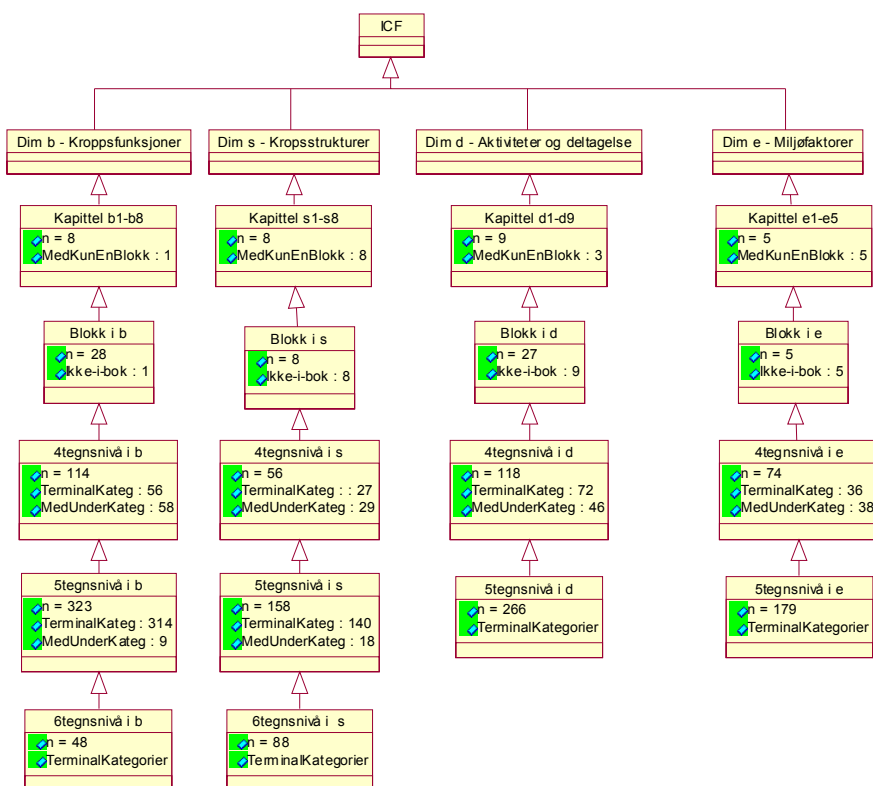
ICF

Dim b - Kroppsfunksjoner

Kapittel b1-b8
n = 8
MedKunEnBlokk : 1

Blokk i b
n = 28
Ikke-i-bok : 1

4tegnsnivå i b
n = 114
TerminalKateg : 56
MedUnderKateg : 58

5tegnsnivå i b
n = 323
TerminalKateg : 314
MedUnderKateg : 9

6tegnsnivå i b
n = 48
TerminalKategorier

Dim s - Kropsstrukturer

Kapittel s1-s8
n = 8
MedKunEnBlokk : 8

Blokk i s
n = 8
Ikke-i-bok : 8

4tegnsnivå i s
n = 56
TerminalKateg : : 27
MedUnderKateg : 29

5tegnsnivå i s
n = 158
TerminalKateg : 140
MedUnderKateg : 18

6tegnsnivå i s
n = 88
TerminalKategorier

Dim d - Aktiviteter og deltagelse

Kapittel d1-d9
n = 9
MedKunEnBlokk : 3

Blokk i d
n = 27
Ikke-i-bok : 9

4tegnsnivå i d
n = 118
TerminalKateg : 72
MedUnderKateg : 46

5tegnsnivå i d
n = 266
TerminalKategorier

Dim e - Miljøfaktorer

Kapittel e1-e5
n = 5
MedKunEnBlokk : 5

Blokk i e
n = 5
Ikke-i-bok : 5

4tegnsnivå i e
n = 74
TerminalKateg : 36
MedUnderKateg : 38

5tegnsnivå i e
n = 179
TerminalKategorier